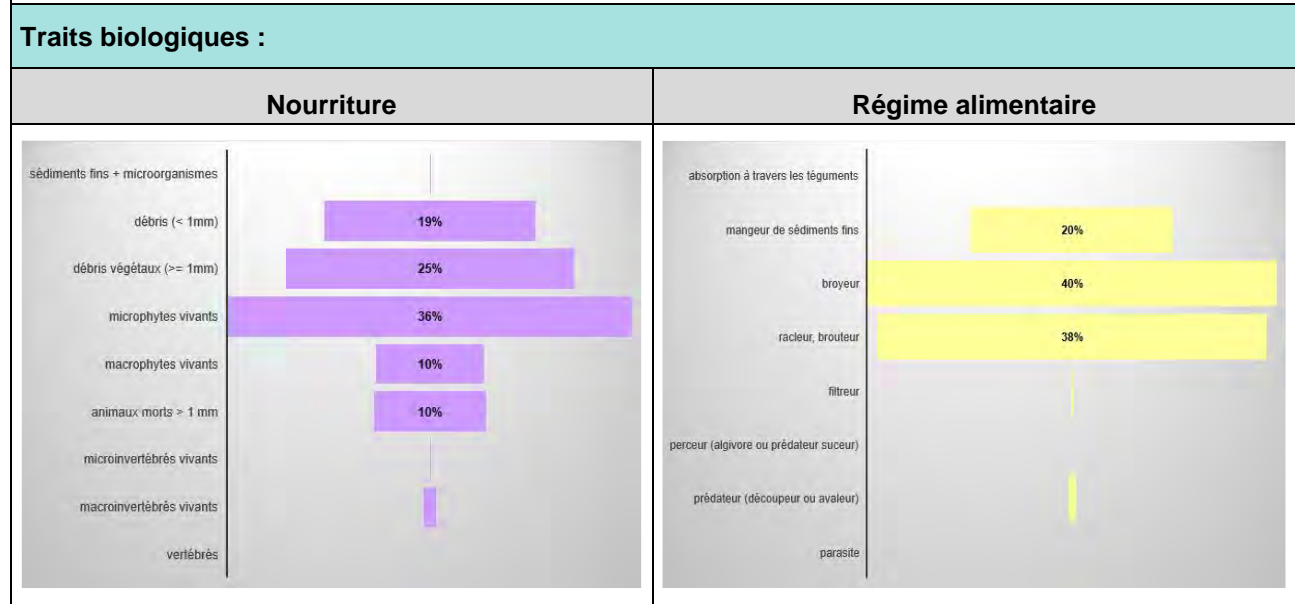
Traits biologiques :

| Nourriture | Régime alimentaire |
|---|---|
| | |

sédiments fins + microorganismes
débris (< 1mm) 19%
débris végétaux (>= 1mm) 25%
microphytes vivants 36%
macrophytes vivants 10%
animaux morts > 1 mm 10%
microinvertébrés vivants
macroinvertébrés vivants
vertébrés

absorption à travers les téguments
mangeur de sédiments fins 20%
broyeur 40%
racleur, brouteur 38%
filtreur
perceur (algivore ou prédateur suceur)
prédateur (découpeur ou avaleur)
parasite